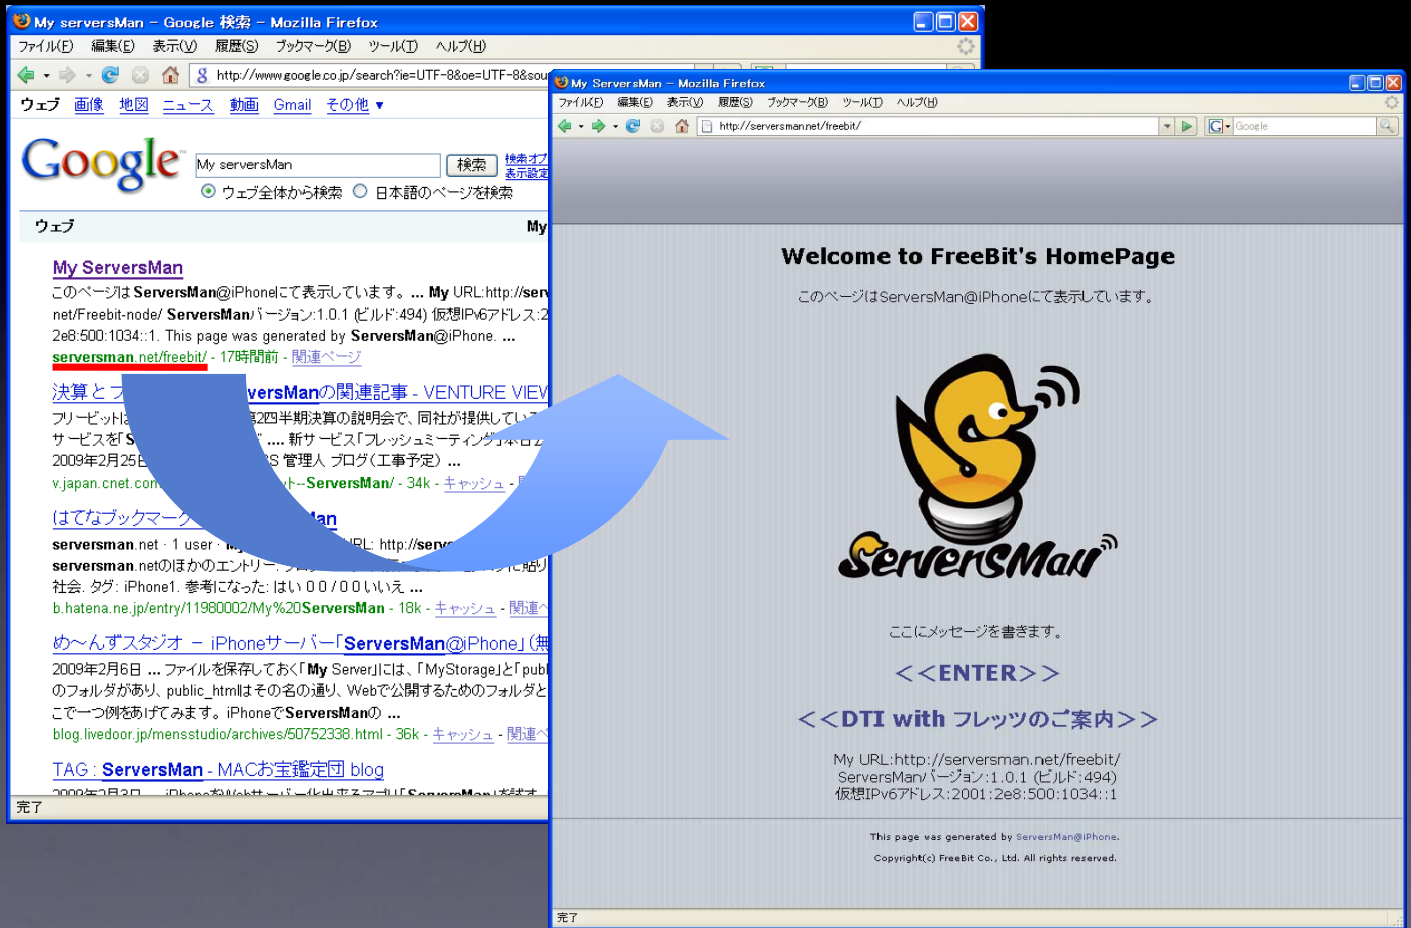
My serversMan – Google 検索 – Mozilla Firefox

ファイル(F) 編集(E) 表示(V) 履歴(S) ブックマーク(B) ツール(T) ヘルプ(H)

http://www.google.co.jp/search?ie=UTF-8&oe=UTF-8&sou

ウェブ 画像 地図 ニュース 動画 Gmail その他 ▾

Google

My serversMan 検索 検索オプ 表示設定

ウェブ全体から検索 日本語のページを検索

ウェブ My

My ServersMan
このページは ServersMan@iPhoneにて表示しています。... My URL:http://ser net/Freebit-node/ ServersManバージョン:1.0.1 (ビルド:494) 仮想IPv6アドレス:2 2e8:500:1034::1. This page was generated by ServersMan@iPhone. ...
serversman.net/freebit/ - 17時間前 - 関連ページ

決算と フ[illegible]versManの関連記事 - VENTURE VIEW
フリービットは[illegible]第2四半期決算の説明会で、同社が提供してい
サービスを「S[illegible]」.... 新サービス「フレッシュミーティング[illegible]
2009年2月25日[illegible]S 管理人 ブログ(工事予定) ...
v.japan.cnet.com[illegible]ト--ServersMan/ - 34k - キャッシュ -

はてなブックマーク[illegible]an
serversman.net · 1 user · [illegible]RL: http://serv
serversman.netのほかのエントリー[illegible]
社会. タグ: iPhone1. 参考になった: はい 0 0 / 0 0 いいえ ...
b.hatena.ne.jp/entry/11980002/My%20ServersMan - 18k - キャッシュ - 関連

めーんずスタジオ – iPhoneサーバー「ServersMan@iPhone」(無
2009年2月6日 ... ファイルを保存しておく「My Server」には、「MyStorage」と「publ のフォルダがあり、public_htmlはその名の通り、Webで公開するためのフォルダと こで一つ例をあげてみます。iPhoneでServersManの ...
blog.livedoor.jp/mensstudio/archives/50752338.html - 36k - キャッシュ - 関連

TAG : ServersMan - MACお宝鑑定団 blog
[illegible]

完了

My ServersMan – Mozilla Firefox

ファイル(F) 編集(E) 表示(V) 履歴(S) ブックマーク(B) ツール(T) ヘルプ(H)

http://serversman.net/freebit/

Google

Welcome to FreeBit's HomePage

このページはServersMan@iPhoneにて表示しています。

ServersMan

ここにメッセージを書きます。

<<ENTER>>

<<DTI with フレッツのご案内>>

My URL:http://serversman.net/freebit/
ServersManバージョン:1.0.1 (ビルド:494)
仮想IPv6アドレス:2001:2e8:500:1034::1

This page was generated by ServersMan@iPhone.

Copyright(c) FreeBit Co., Ltd. All rights reserved.

完了